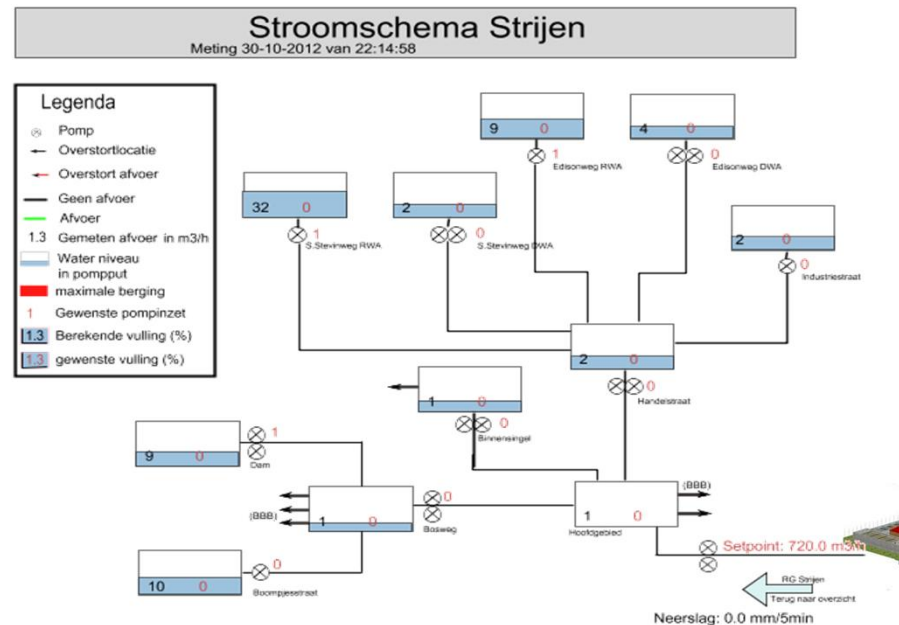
Stroomschema Strijen
Meting 30-10-2012 van 22:14:58

Legenda
Pomp
Overstortlocatie
Overstort afvoer
Geen afvoer
Afvoer
1.3 Gemeten afvoer in m3/h
Water niveau in pompput
maximale berging
1 Gewenste pompinzet
1.3 Berekende vulling (%)
1.3 gewenste vulling (%)

9 0
1
Edisonweg RWA

4 0
0
Edisonweg DWA

32 0
1
S.Stevinweg RWA

2 0
0
S.Stevinweg DWA

2 0
0
Industriestraat

2 0
0
Handelstraat

1 0
0
Binnensingel

9 0
1
Dam

(BBB)
1 0
0
Bosweg

(BBB)
1 0
Hoofdgebied

10 0
0
Boompjesstraat

Setpoint: 720.0 m3/h

RG Strijen
Terug naar overzicht

Neerslag: 0.0 mm/5min